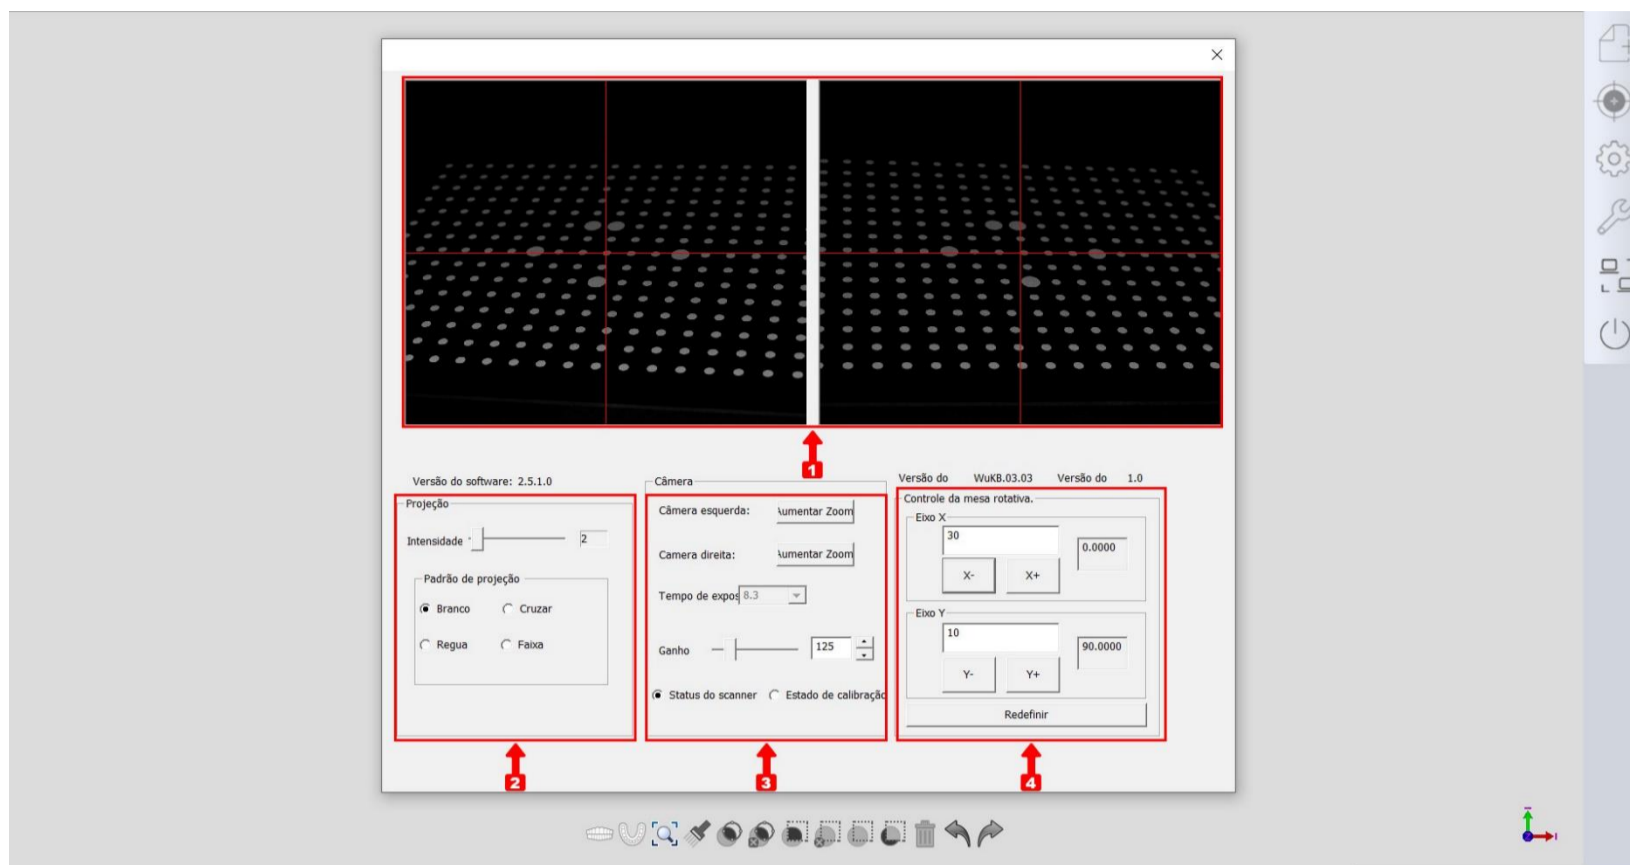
1

Versão do software: 2.5.1.0

Projeção

Intensidade

2

Padrão de projeção

Branco

Cruzar

Regua

Faixa

Câmera

Câmera esquerda:

umentar Zoom

Camera direita:

umentar Zoom

Tempo de expos

8.3

Ganho

125

Status do scanner

Estado de calibraçã

Versão do

WuKB.03.03

Versão do

1.0

Controle da mesa rotativa.

Eixo X

30

0.0000

X-

X+

Eixo Y

10

90.0000

Y-

Y+

Redefinir

2

3

4